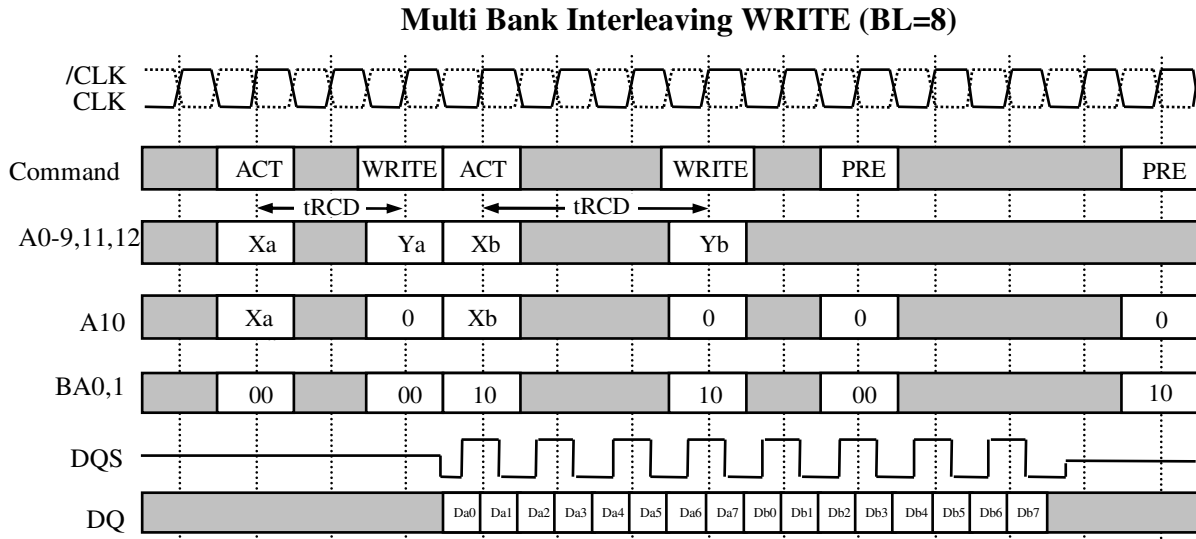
Multi Bank Interleaving WRITE (BL=8)

/CLK
CLK

Command ACT WRITE ACT WRITE PRE PRE

tRCD tRCD

A0-9,11,12 Xa Ya Xb Yb

A10 Xa 0 Xb 0 0 0

BA0,1 00 00 10 10 00 10

DQS

DQ Da0 Da1 Da2 Da3 Da4 Da5 Da6 Da7 Db0 Db1 Db2 Db3 Db4 Db5 Db6 Db7